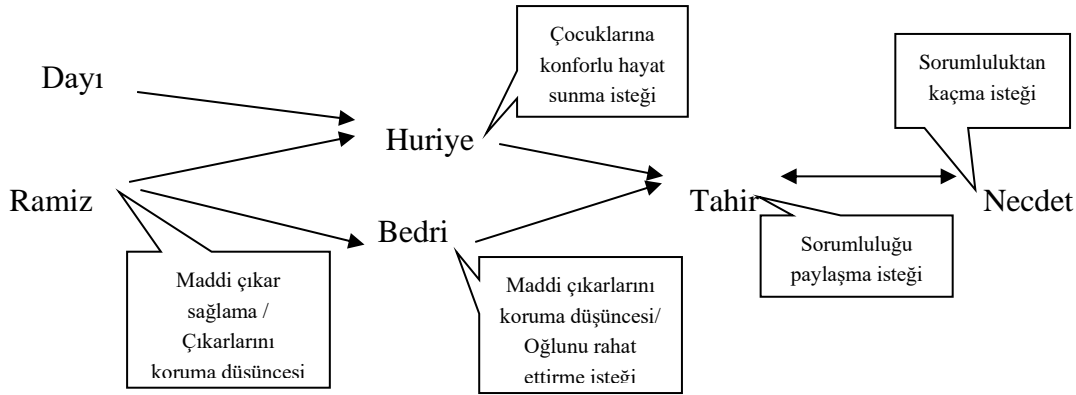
Çocuklarına konforlu hayat sunma isteği

Sorumluluktan kaçma isteği

Dayı

Huriye

Ramiz

Bedri

Tahir

Necdet

Sorumluluğu paylaşma isteği

Maddi çıkar sağlama / Çıkarlarını koruma düşüncesi

Maddi çıkarlarını koruma düşüncesi/ Oğlunu rahat ettirme isteği